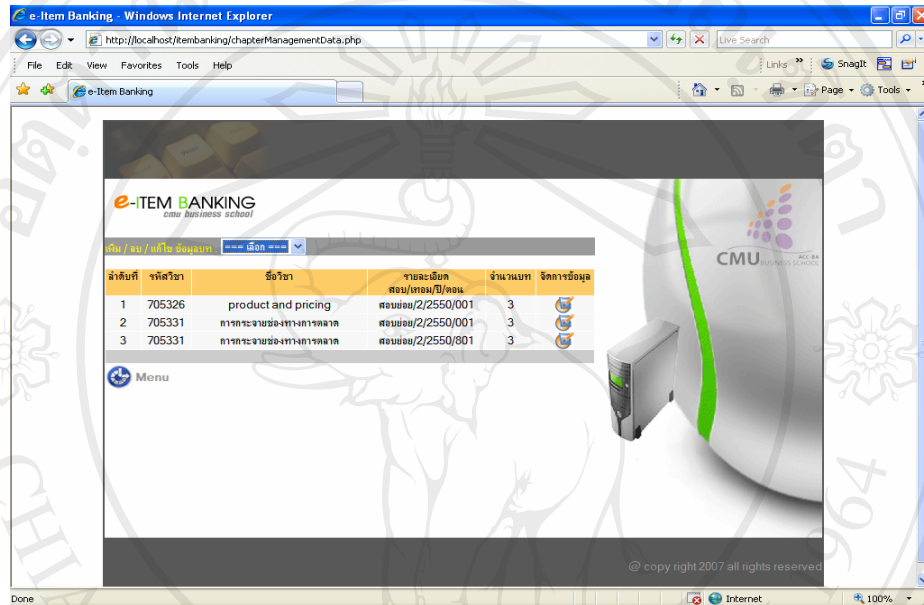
e-Item Banking - Windows Internet Explorer

http://localhost/itembanking/chapterManagementData.php

Live Search

File Edit View Favorites Tools Help

Links » SnagIt

e-Item Banking

Page ▾ Tools ▾

e-ITEM BANKING
cmu business school

เพิ่ม / ลบ / แก้ไข ข้อมูลบท === เลือก ===

| ลำดับที่ | รหัสวิชา | ชื่อวิชา | รายละเอียด สอบ/เทอม/ปี/ตอน | จำนวนบท | จัดการข้อมูล |
|---|---|---|---|---|---|
| 1 | 705326 | product and pricing | สอบย่อย/2/2550/001 | 3 | |
| 2 | 705331 | การกระจายช่องทางการตลาด | สอบย่อย/2/2550/001 | 3 | |
| 3 | 705331 | การกระจายช่องทางการตลาด | สอบย่อย/2/2550/801 | 3 | |

Menu

CMU BUSINESS SCHOOL

ACC BA

@ copy right 2007 all rights reserved

Done

Internet

100%